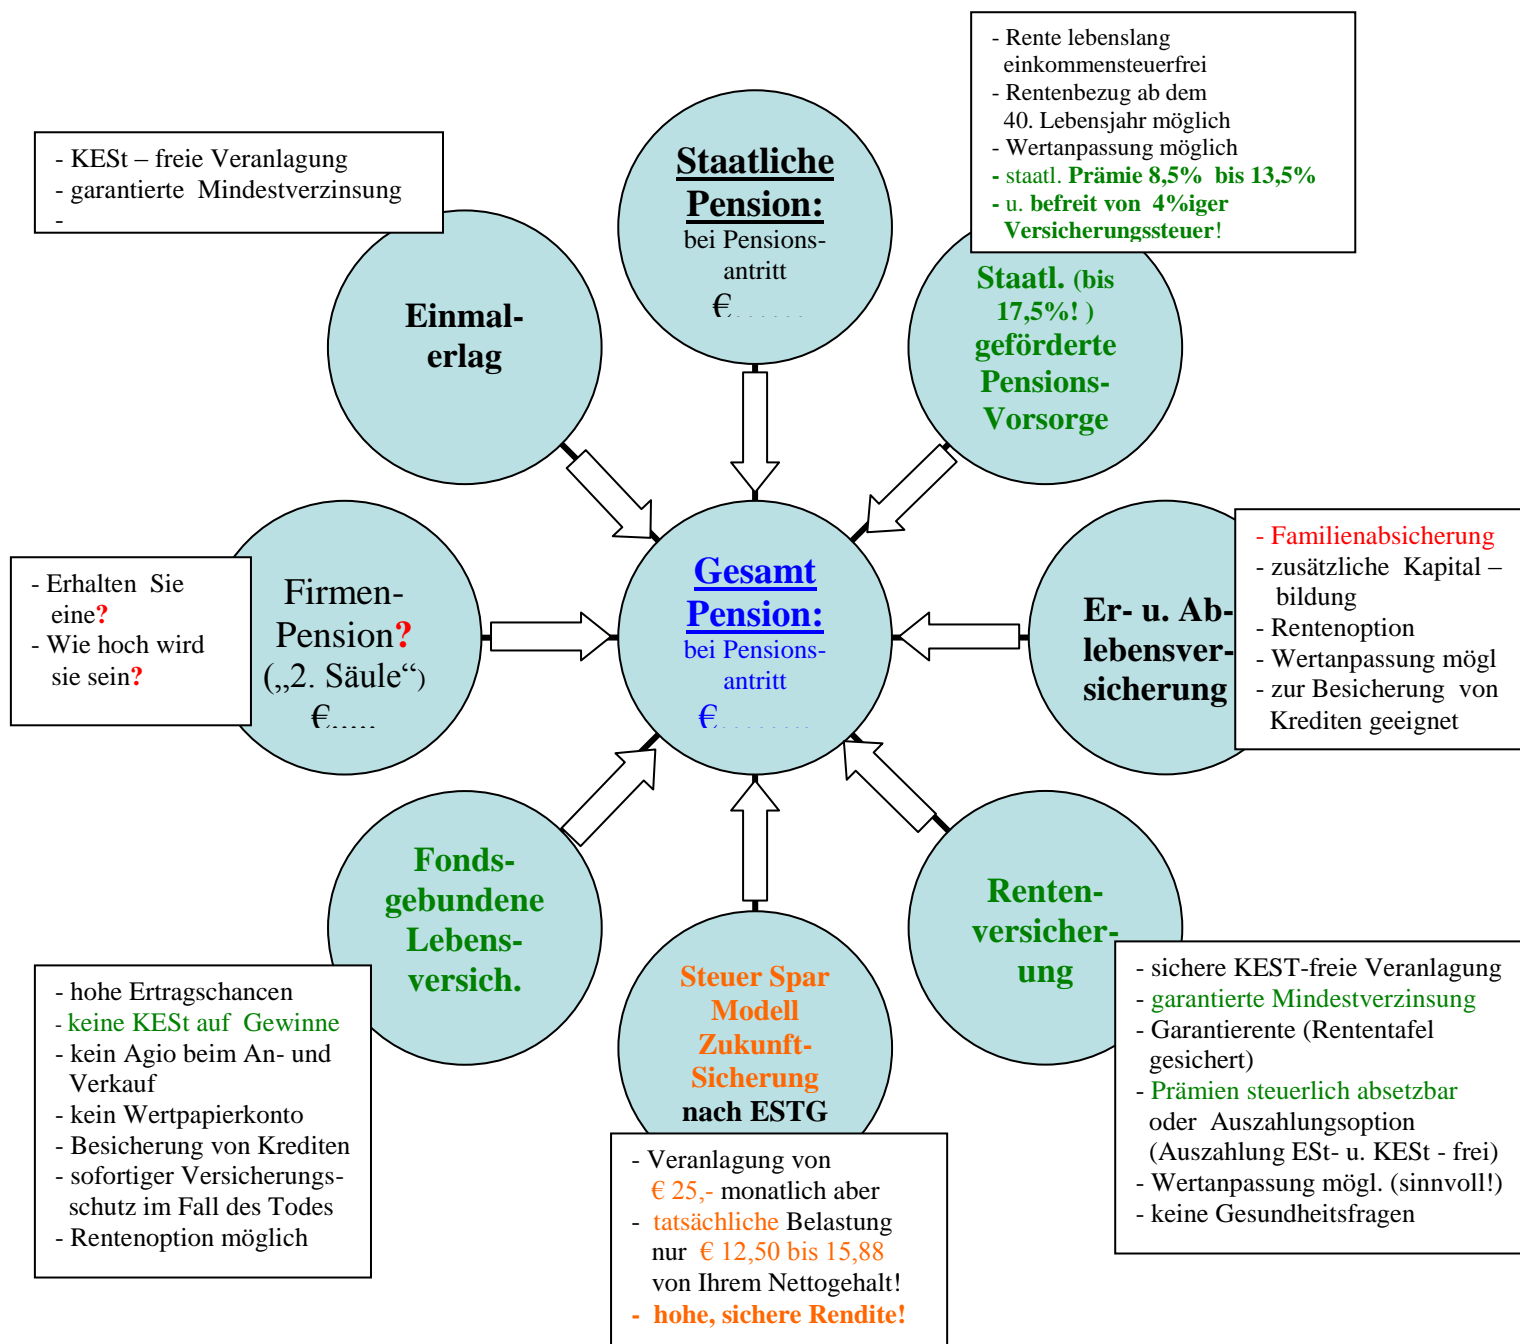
- Rente lebenslang einkommensteuerfrei
- Rentenbezug ab dem 40. Lebensjahr möglich
- Wertanpassung möglich
- staatl. Prämie 8,5% bis 13,5%
- u. befreit von 4%iger Versicherungssteuer!

- KESt – freie Veranlagung
- garantierte Mindestverzinsung
-

Staatliche Pension:
bei Pensionsantritt
€........

Einmalerlag

Staatl. (bis 17,5%! ) geförderte Pensions-Vorsorge

Gesamt Pension:
bei Pensionsantritt
€........

- Erhalten Sie eine?
- Wie hoch wird sie sein?

Firmen-Pension?
(„2. Säule“)
€.....

Er- u. Ablebensversicherung

- Familienabsicherung
- zusätzliche Kapital –bildung
- Rentenoption
- Wertanpassung mögl
- zur Besicherung von Krediten geeignet

Fondsgebundene Lebensversich.

Steuer Spar Modell Zukunft-Sicherung nach ESTG

Rentenversicherung

- hohe Ertragschancen
- keine KESt auf Gewinne
- kein Agio beim An- und Verkauf
- kein Wertpapierkonto
- Besicherung von Krediten
- sofortiger Versicherungsschutz im Fall des Todes
- Rentenoption möglich

- Veranlagung von € 25,- monatlich aber
- tatsächliche Belastung nur € 12,50 bis 15,88 von Ihrem Nettogehalt!
- hohe, sichere Rendite!

- sichere KEST-freie Veranlagung
- garantierte Mindestverzinsung
- Garantierente (Rententafel gesichert)
- Prämien steuerlich absetzbar oder Auszahlungsoption (Auszahlung ESt- u. KESt - frei)
- Wertanpassung mögl. (sinnvoll!)
- keine Gesundheitsfragen